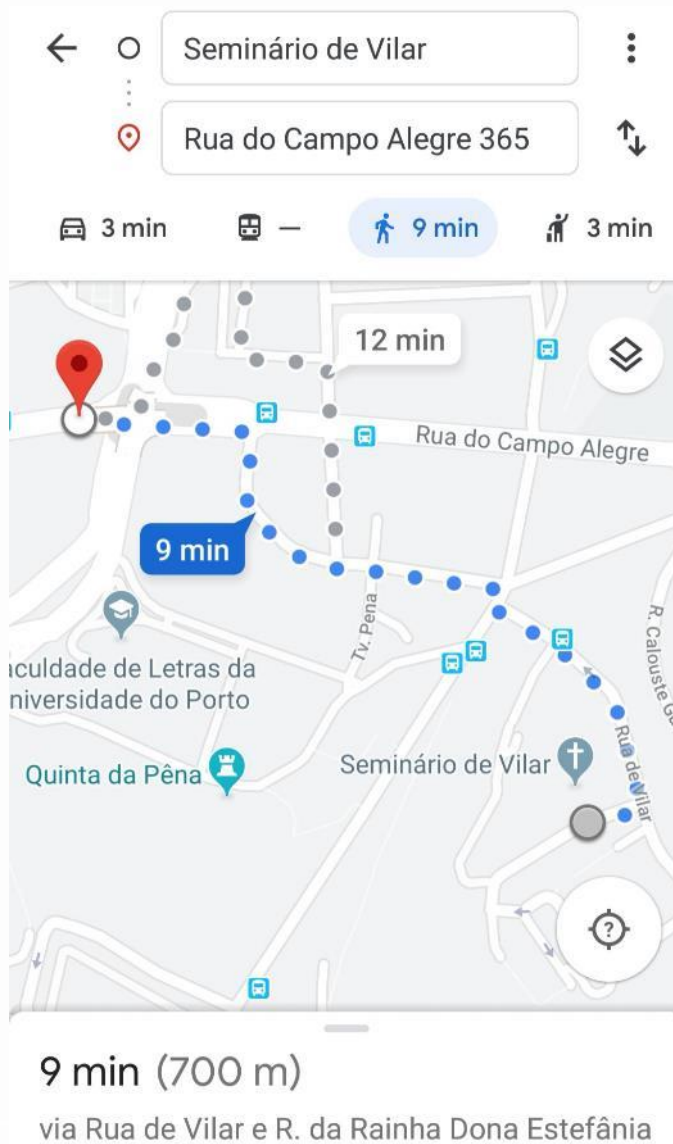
Seminário de Vilar

Rua do Campo Alegre 365

3 min

—

9 min

3 min

12 min

Rua do Campo Alegre

9 min

Tv. Pena

R. Calouste G

ıculdade de Letras da niversidade do Porto

Quinta da Pêna

Seminário de Vilar

Rua de Vilar

9 min (700 m)

via Rua de Vilar e R. da Rainha Dona Estefânia